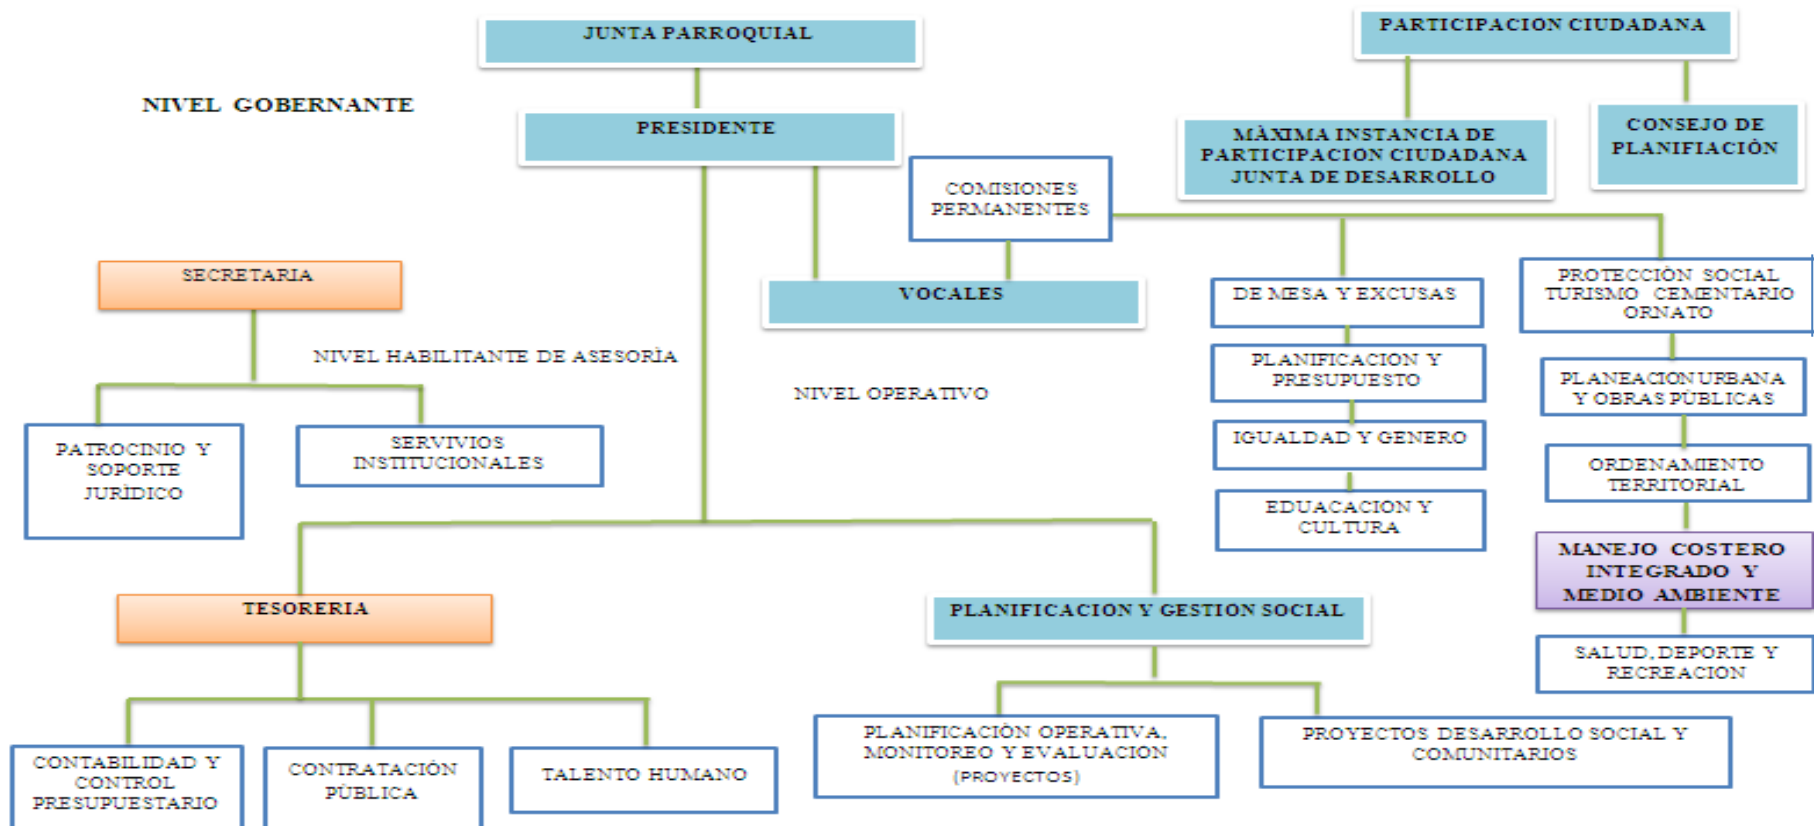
JUNTA PARROQUIAL

PARTICIPACION CIUDADANA

NIVEL GOBERNANTE

PRESIDENTE

MÁXIMA INSTANCIA DE PARTICIPACION CIUDADANA JUNTA DE DESARROLLO

CONSEJO DE PLANIFICACIÓN

COMISIONES PERMANENTES

SECRETARIA

VOCALES

DE MESA Y EXCUSAS

PROTECCIÓN SOCIAL TURISMO CEMENTARIO ORNATO

NIVEL HABILITANTE DE ASESORÍA

PLANIFICACION Y PRESUPUESTO

PLANEACION URBANA Y OBRAS PÚBLICAS

NIVEL OPERATIVO

PATROCINIO Y SOPORTE JURÍDICO

SERVIVIOS INSTITUCIONALES

IGUALDAD Y GENERO

ORDENAMIENTO TERRITORIAL

EDUACACION Y CULTURA

MANEJO COSTERO INTEGRADO Y MEDIO AMBIENTE

TESORERIA

PLANIFICACION Y GESTION SOCIAL

SALUD, DEPORTE Y RECREACION

CONTABILIDAD Y CONTROL PRESUPUESTARIO

CONTRATACIÓN PÚBLICA

TALENTO HUMANO

PLANIFICACIÓN OPERATIVA, MONITOREO Y EVALUACION (PROYECTOS)

PROYECTOS DESARROLLO SOCIAL Y COMUNITARIOS